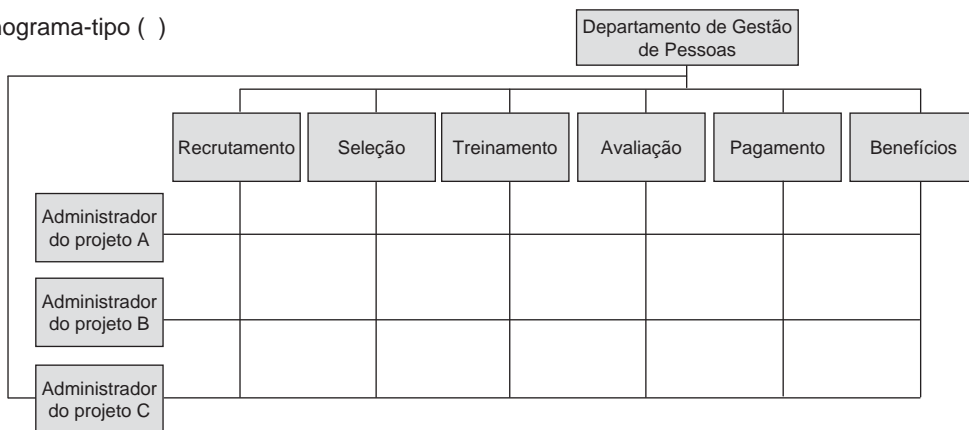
nograma-tipo ( )

Departamento de Gestão de Pessoas

Recrutamento

Seleção

Treinamento

Avaliação

Pagamento

Benefícios

Administrador do projeto A

Administrador do projeto B

Administrador do projeto C